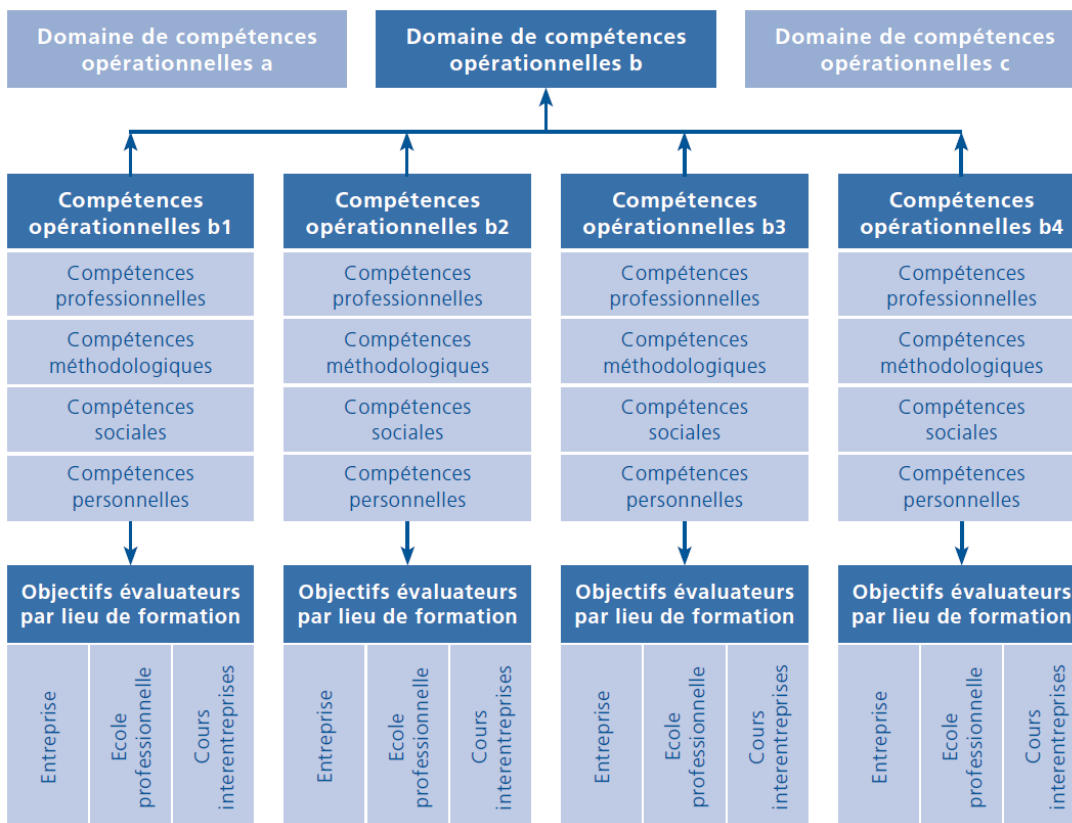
Domaine de compétences opérationnelles a

Domaine de compétences opérationnelles b

Domaine de compétences opérationnelles c

Compétences opérationnelles b1

Compétences professionnelles

Compétences méthodologiques

Compétences sociales

Compétences personnelles

Objectifs évaluateurs par lieu de formation

Entreprise

Ecole professionnelle

Cours interentreprises

Compétences opérationnelles b2

Compétences professionnelles

Compétences méthodologiques

Compétences sociales

Compétences personnelles

Objectifs évaluateurs par lieu de formation

Entreprise

Ecole professionnelle

Cours interentreprises

Compétences opérationnelles b3

Compétences professionnelles

Compétences méthodologiques

Compétences sociales

Compétences personnelles

Objectifs évaluateurs par lieu de formation

Entreprise

Ecole professionnelle

Cours interentreprises

Compétences opérationnelles b4

Compétences professionnelles

Compétences méthodologiques

Compétences sociales

Compétences personnelles

Objectifs évaluateurs par lieu de formation

Entreprise

Ecole professionnelle

Cours interentreprises